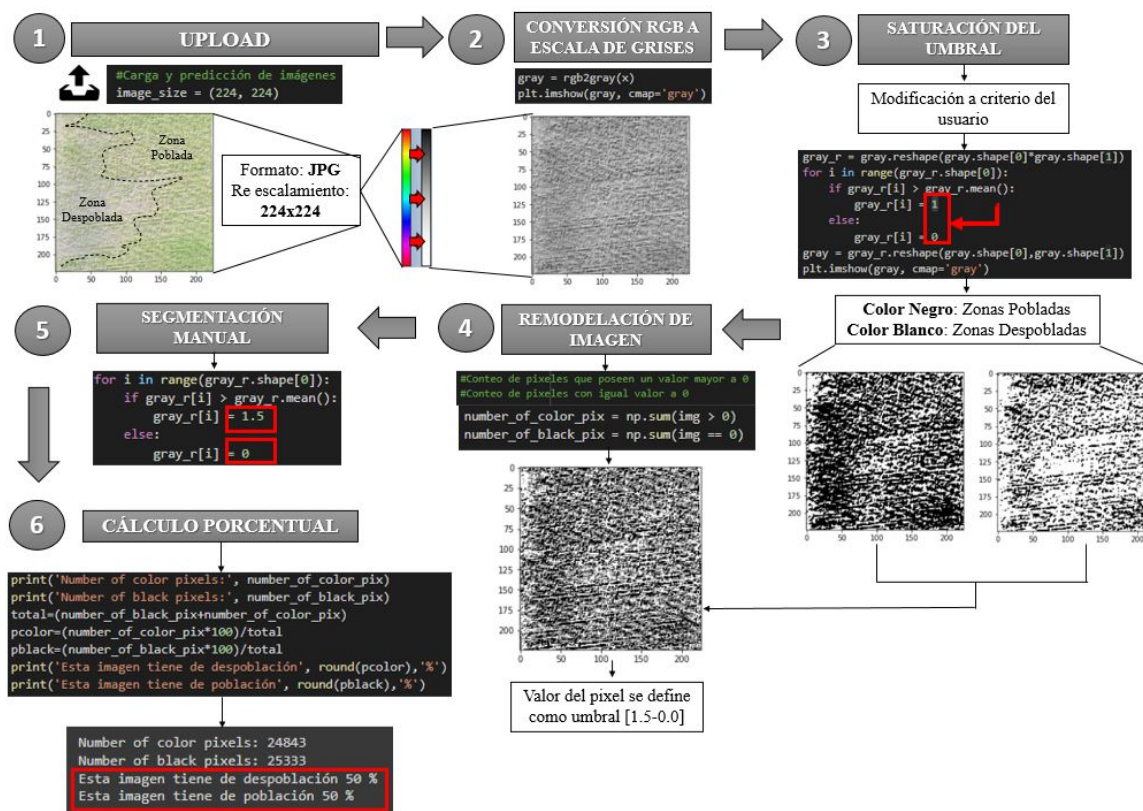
1

UPLOAD

#Carga y predicción de imágenes
image_size = (224, 224)

0
25
50
75
100
125
150
175
200
0 50 100 150 200

Zona Poblada

Zona Despoblada

Formato: JPG
Re escalamiento: 224x224

2

CONVERSIÓN RGB A ESCALA DE GRISES

gray = rgb2gray(x)
plt.imshow(gray, cmap='gray')

0
25
50
75
100
125
150
175
200
0 50 100 150 200

3

SATURACIÓN DEL UMBRAL

Modificación a criterio del usuario

gray_r = gray.reshape(gray.shape[0]*gray.shape[1])
for i in range(gray_r.shape[0]):
    if gray_r[i] > gray_r.mean():
        gray_r[i] = 1
    else:
        gray_r[i] = 0
gray = gray_r.reshape(gray.shape[0],gray.shape[1])
plt.imshow(gray, cmap='gray')

Color Negro: Zonas Pobladas
Color Blanco: Zonas Despobladas

0
25
50
75
100
125
150
175
200
0 50 100 150 200

0
25
50
75
100
125
150
175
200
0 50 100 150 200

5

SEGMENTACIÓN MANUAL

for i in range(gray_r.shape[0]):
    if gray_r[i] > gray_r.mean():
        gray_r[i] = 1.5
    else:
        gray_r[i] = 0

4

REMODELACIÓN DE IMAGEN

#Conteo de pixeles que poseen un valor mayor a 0
#Conteo de pixeles con igual valor a 0
number_of_color_pix = np.sum(img > 0)
number_of_black_pix = np.sum(img == 0)

0
25
50
75
100
125
150
175
200
0 50 100 150 200

Valor del pixel se define como umbral [1.5-0.0]

6

CÁLCULO PORCENTUAL

print('Number of color pixels:', number_of_color_pix)
print('Number of black pixels:', number_of_black_pix)
total=(number_of_black_pix+number_of_color_pix)
pcolor=(number_of_color_pix*100)/total
pblack=(number_of_black_pix*100)/total
print('Esta imagen tiene de despoblación', round(pcolor),'%')
print('Esta imagen tiene de población', round(pblack),'%')

Number of color pixels: 24843
Number of black pixels: 25333
Esta imagen tiene de despoblación 50 %
Esta imagen tiene de población 50 %